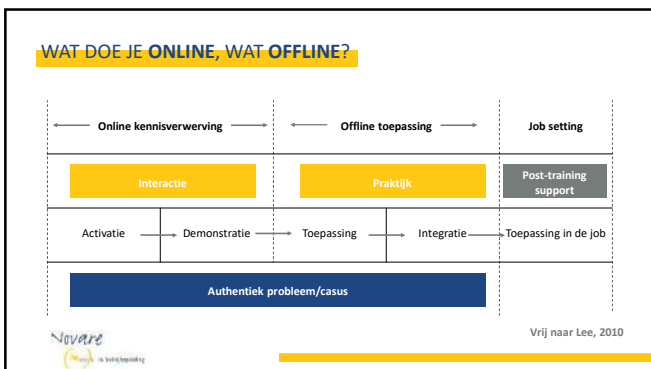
WAT DOE JE **ONLINE**, WAT **OFFLINE**?

Online kennisverwerving

Offline toepassing

Job setting

Interactie

Praktijk

Post-training support

Activatie

Demonstratie

Toepassing

Integratie

Toepassing in de job

Authentiek probleem/casus

Novare

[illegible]

Vrij naar Lee, 2010